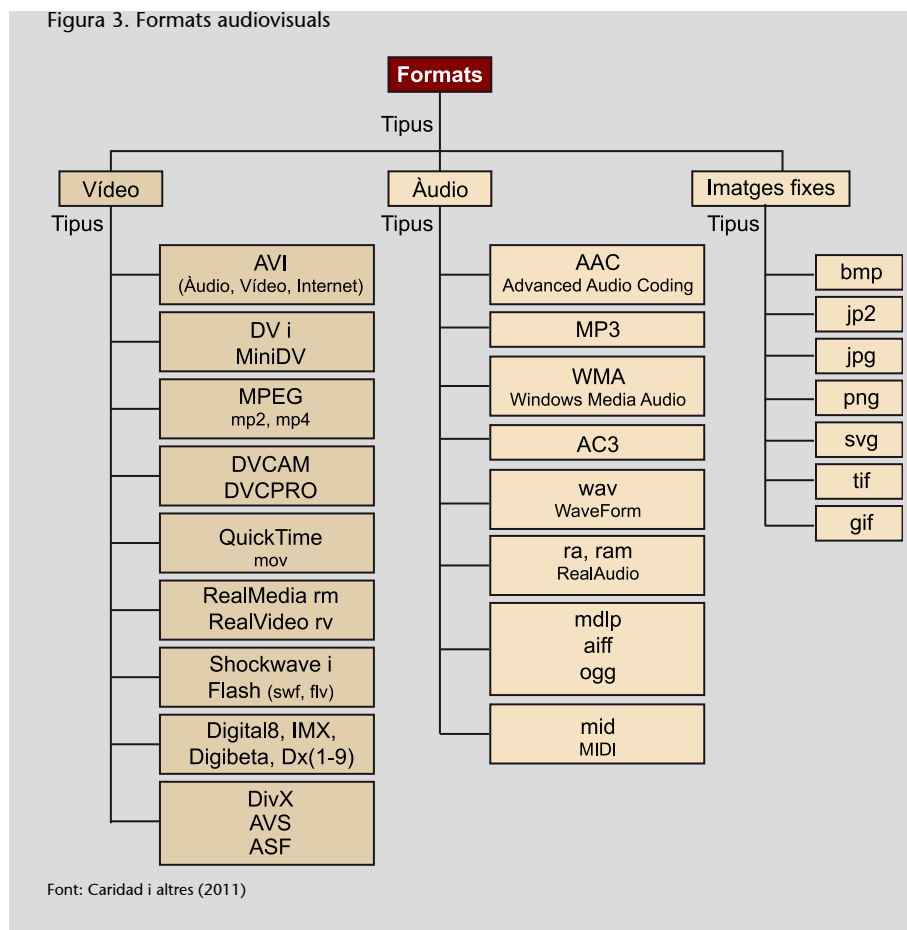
Figura 3. Formats audiovisuals

Formats

Tipus

Vídeo

Tipus

AVI
(Àudio, Vídeo, Internet)

DV i
MiniDV

MPEG
mp2, mp4

DVCAM
DVCPRO

QuickTime
mov

RealMedia rm
RealVideo rv

Shockwave i
Flash (swf, flv)

Digital8, IMX,
Digibeta, Dx(1-9)

DivX
AVS
ASF

Àudio

Tipus

AAC
Advanced Audio Coding

MP3

WMA
Windows Media Audio

AC3

wav
WaveForm

ra, ram
RealAudio

mdlp
aiff
ogg

mid
MIDI

Imatges fixes

Tipus

bmp

jp2

jpg

png

svg

tif

gif

Font: Caridad i altres (2011)